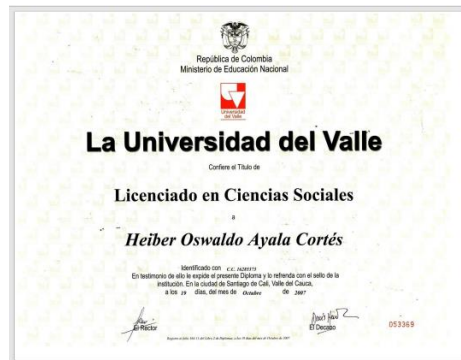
República de Colombia
Ministerio de Educación Nacional

Universidad del Valle

La Universidad del Valle

Confiere el Título de

Licenciado en Ciencias Sociales

a

Heiber Oswaldo Ayala Cortés

Identificado con C.C. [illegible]
En testimonio de ello le expide el presente Diploma y lo refrenda con el sello de la institución. En la ciudad de Santiago de Cali, Valle del Cauca, a los 19 días, del mes de Octubre de 2007

El Rector

El Decano

053369

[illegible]